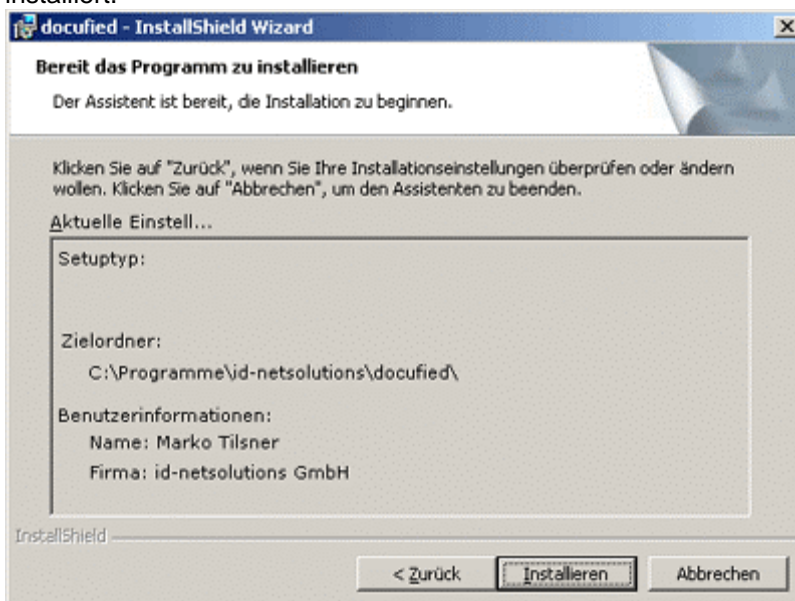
docufied - InstallShield Wizard

Bereit das Programm zu installieren

Der Assistent ist bereit, die Installation zu beginnen.

Klicken Sie auf "Zurück", wenn Sie Ihre Installationseinstellungen überprüfen oder ändern wollen. Klicken Sie auf "Abbrechen", um den Assistenten zu beenden.

Aktuelle Einstell...

Setuptyp:

Zielordner:
C:\Programme\id-netsolutions\docufied\

Benutzerinformationen:
Name: Marko Tilsner
Firma: id-netsolutions GmbH

InstallShield

< Zurück | Installieren | Abbrechen